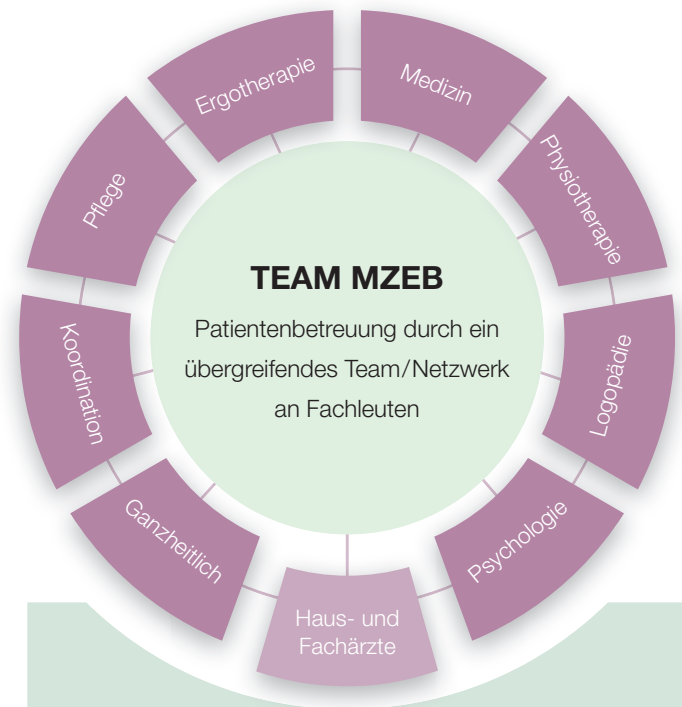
TEAM MZEB

Patientenbetreuung durch ein übergreifendes Team/Netzwerk an Fachleuten

Ergotherapie

Medizin

Physiotherapie

Logopädie

Psychologie

Haus- und Fachärzte

Ganzheitlich

Koordination

Pflege